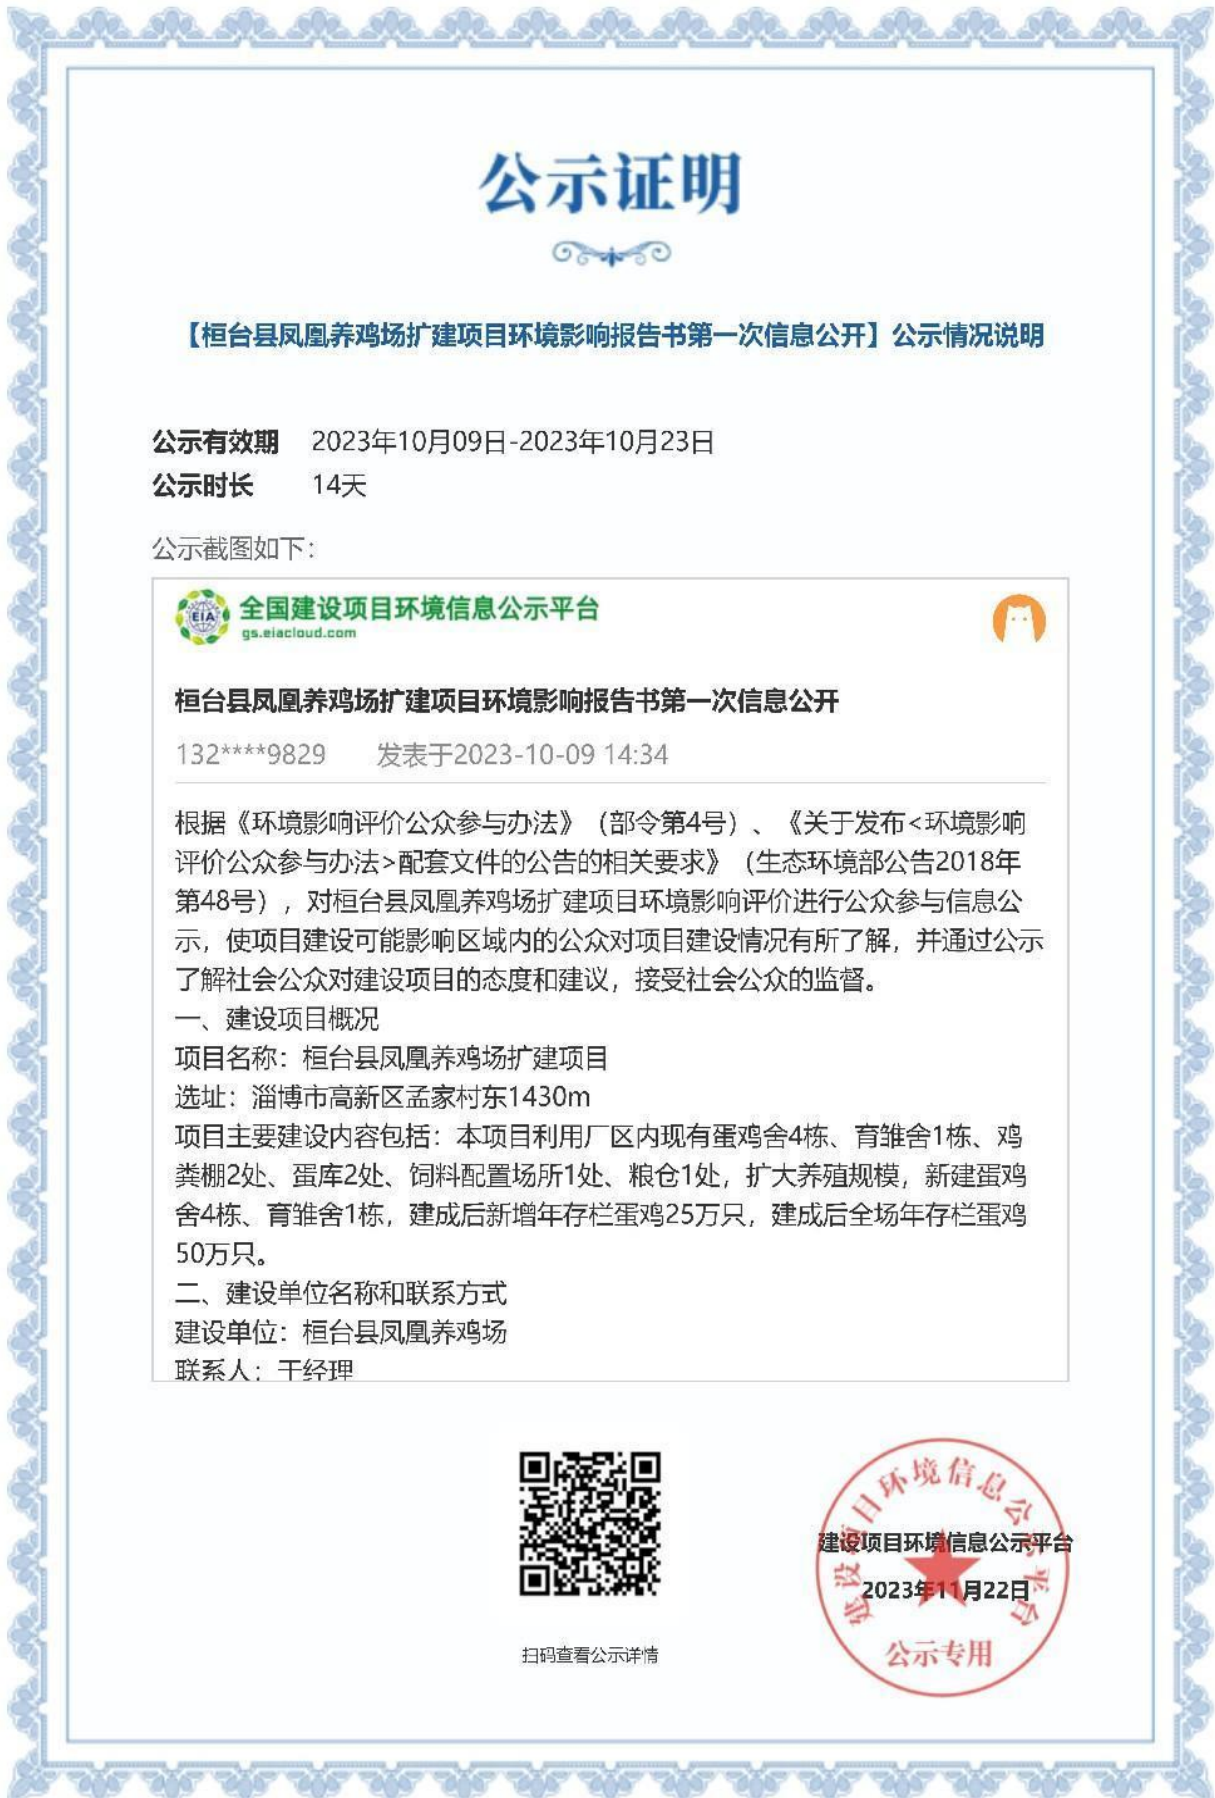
公示证明

【桓台县凤凰养鸡场扩建项目环境影响报告书第一次信息公开】公示情况说明

公示有效期 2023年10月09日-2023年10月23日
公示时长 14天

公示截图如下：

EIA 全国建设项目环境信息公示平台
gs.eiacloud.com

桓台县凤凰养鸡场扩建项目环境影响报告书第一次信息公开

132****9829 发表于2023-10-09 14:34

根据《环境影响评价公众参与办法》（部令第4号）、《关于发布<环境影响评价公众参与办法>配套文件的公告的相关要求》（生态环境部公告2018年第48号），对桓台县凤凰养鸡场扩建项目环境影响评价进行公众参与信息公示，使项目建设可能影响区域内的公众对项目建设情况有所了解，并通过公示了解社会公众对建设项目的态度和建议，接受社会公众的监督。
一、建设项目概况
项目名称：桓台县凤凰养鸡场扩建项目
选址：淄博市高新区孟家村东1430m
项目主要建设内容包括：本项目利用厂区内现有蛋鸡舍4栋、育雏舍1栋、鸡粪棚2处、蛋库2处、饲料配置场所1处、粮仓1处，扩大养殖规模，新建蛋鸡舍4栋、育雏舍1栋，建成后新增年存栏蛋鸡25万只，建成后全场年存栏蛋鸡50万只。
二、建设单位名称和联系方式
建设单位：桓台县凤凰养鸡场
联系人：王经理

扫码查看公示详情

建设项目环境信息公示平台
2023年11月22日
公示专用